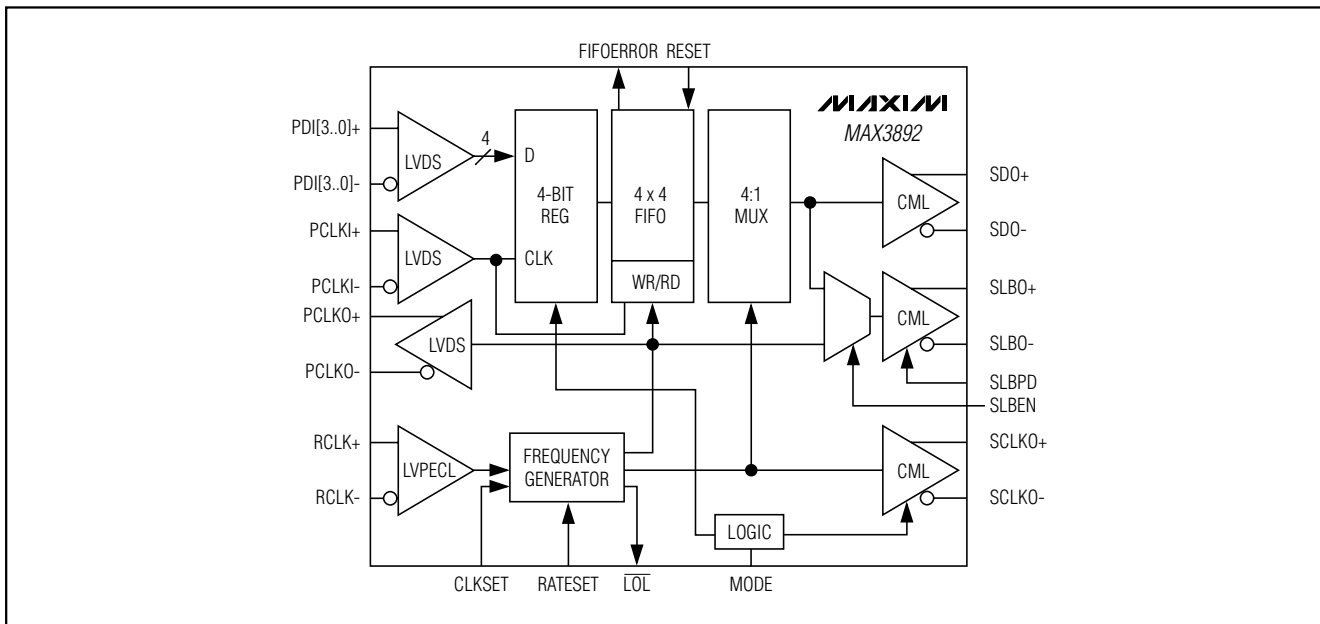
FIFOERROR RESET

MAXIM
MAX3892

PDI[3..0]+
PDI[3..0]-
LVDS
4
D
4-BIT REG
4 x 4 FIFO
4:1 MUX
CML
SDO+
SDO-
PCLKI+
PCLKI-
LVDS
CLK
WR/RD
CML
SLBO+
SLBO-
PCLKO+
PCLKO-
LVDS
SLBPD
SLBEN
RCLK+
RCLK-
LVPECL
FREQUENCY GENERATOR
CML
SCLKO+
SCLKO-
LOGIC
CLKSET
RATESET
$\overline{LOL}$
MODE